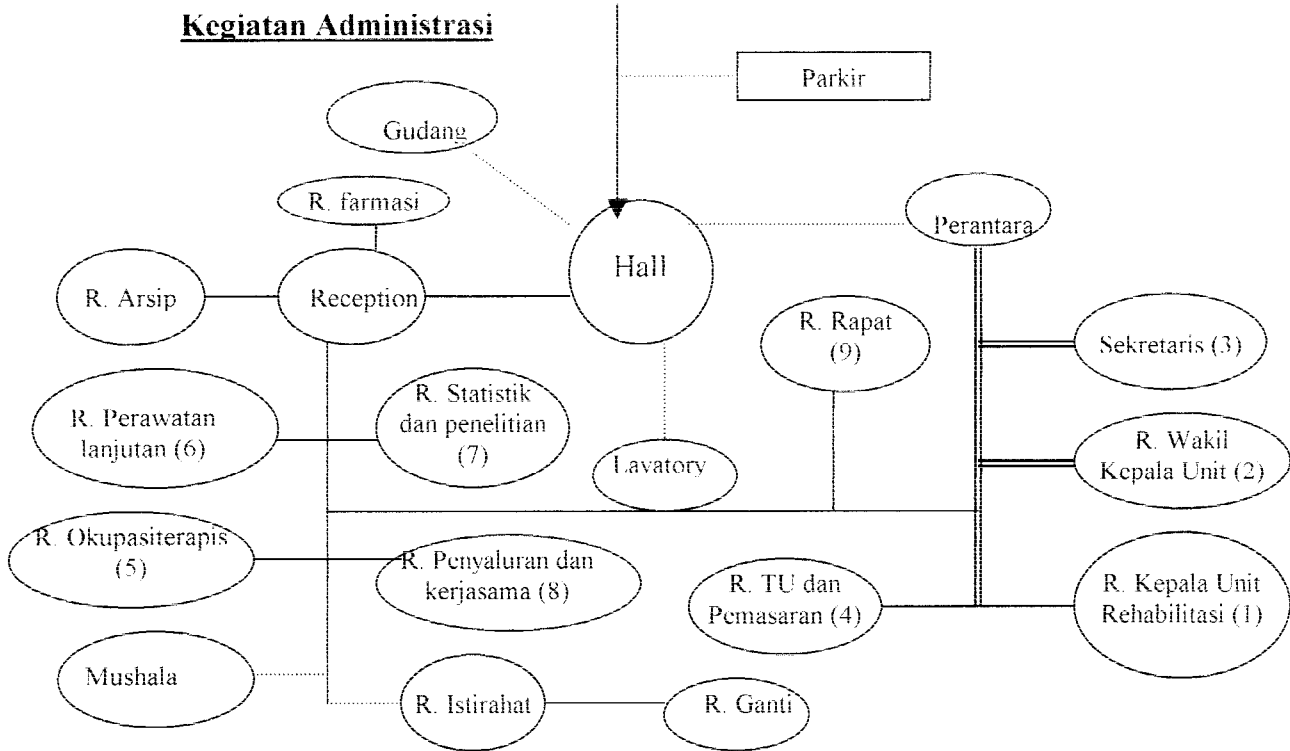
Kegiatan Administrasi

Parkir

Gudang

R. farmasi

Hall

Perantara

R. Arsip

Reception

R. Rapat (9)

Sekretaris (3)

R. Perawatan lanjutan (6)

R. Statistik dan penelitian (7)

Lavatory

R. Wakil Kepala Unit (2)

R. Okupasiterapis (5)

R. Penyaluran dan kerjasama (8)

R. TU dan Pemasaran (4)

R. Kepala Unit Rehabilitasi (1)

Mushala

R. Istirahat

R. Ganti